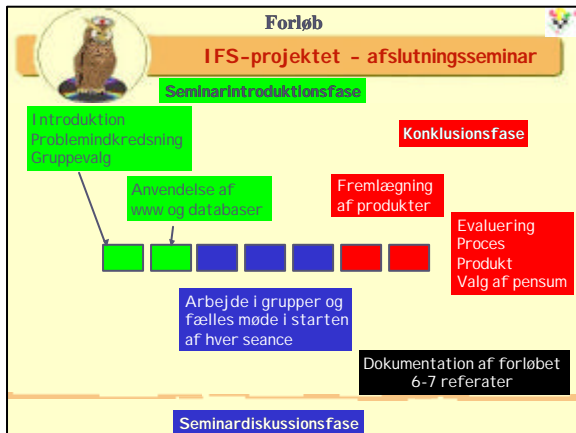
Forløb

IFS-projektet - afslutningsseminar

Seminarintroduktionsfase

Introduktion
Problemindkredsning
Gruppevalg

Konklusionsfase

Anvendelse af www og databaser

Fremlægning af produkter

Evaluering
Proces
Produkt
Valg af pensum

Arbejde i grupper og fælles møde i starten af hver seance

Dokumentation af forløbet
6-7 referater

Seminardiskussionsfase